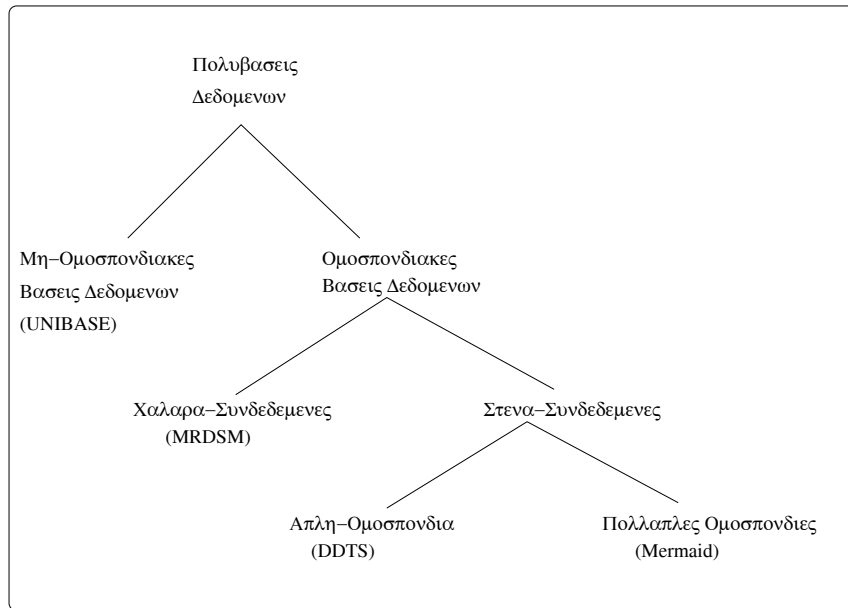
Πολυβασεις
Δεδομενων

Μη−Ομοσπονδιακες
Βασεις Δεδομενων
(UNIBASE)

Ομοσπονδιακες
Βασεις Δεδομενων

Χαλαρα−Συνδεδεμενες
(MRDSM)

Στενα−Συνδεδεμενες

Απλη−Ομοσπονδια
(DDTS)

Πολλαπλες Ομοσπονδιες
(Mermaid)